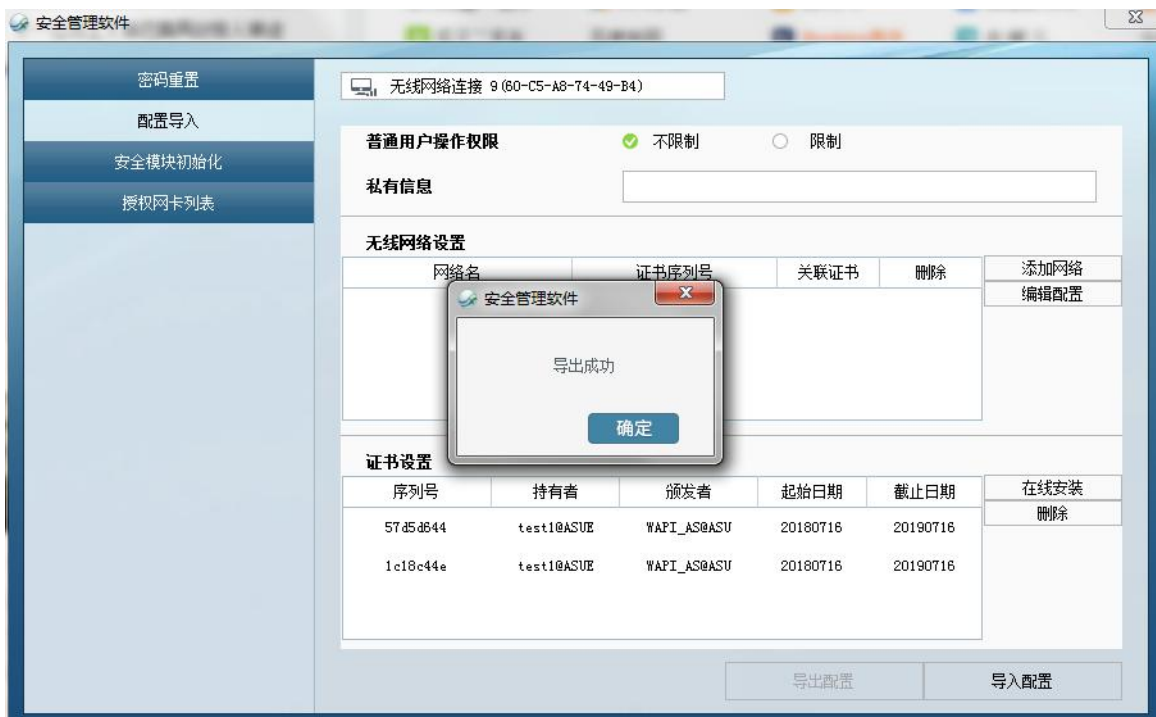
安全管理软件

密码重置
配置导入
安全模块初始化
授权网卡列表

无线网络连接 9 (60-C5-A8-74-49-B4)

普通用户操作权限 不限制 限制
私有信息

无线网络设置

| 网络名 | 证书序列号 | 关联证书 | 删除 |
|---|---|---|---|

添加网络
编辑配置

安全管理软件
导出成功
确定

证书设置

| 序列号 | 持有者 | 颁发者 | 起始日期 | 截止日期 |
|---|---|---|---|---|
| 57d5d644 | test1@ASUE | WAPI_AS@ASU | 20180716 | 20190716 |
| 1c18c44e | test1@ASUE | WAPI_AS@ASU | 20180716 | 20190716 |

在线安装
删除

导出配置
导入配置